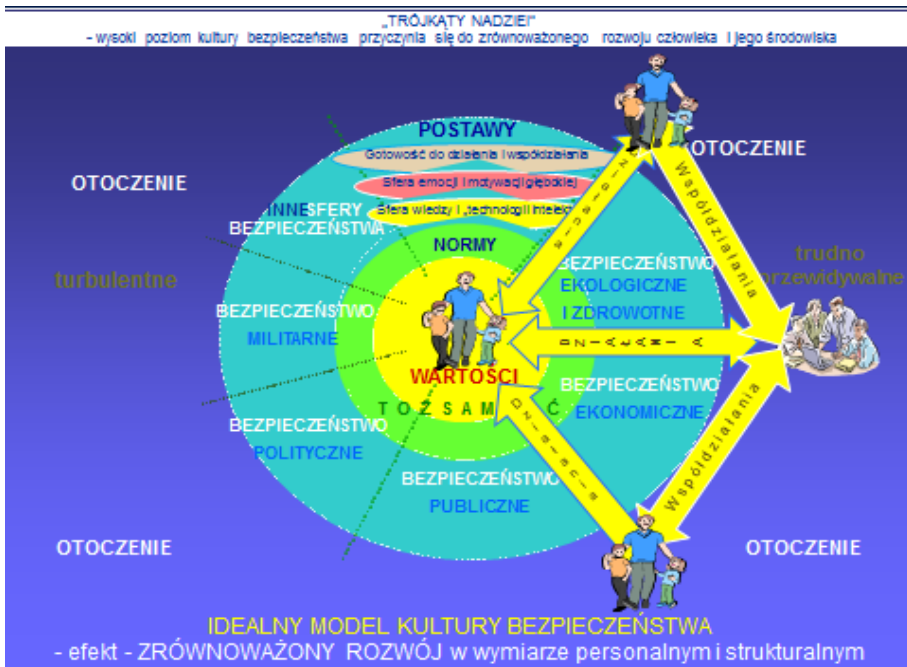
„TRÓJKĄTY NADZIEI"
- wysoki poziom kultury bezpieczeństwa przyczynia się do zrównoważonego rozwoju człowieka i jego środowiska

OTOCZENIE

turbulentne

POSTAWY
Gotowość do działania i współdziałania
Sfera emocji i motywacji głębokiej
Sfera wiedzy i „technologii intelektu"

INNE SFERY BEZPIECZEŃSTWA

NORMY

WARTOŚCI

TOŻSAMOŚĆ

BEZPIECZEŃSTWO MILITARNE

BEZPIECZEŃSTWO POLITYCZNE

BEZPIECZEŃSTWO PUBLICZNE

BEZPIECZEŃSTWO EKOLOGICZNE I ZDROWOTNE

BEZPIECZEŃSTWO EKONOMICZNE

DZIAŁANIA

DZIAŁANIA

DZIAŁANIA

Współdziałania

Współdziałania

OTOCZENIE

trudno przewidywalne

OTOCZENIE

OTOCZENIE

IDEALNY MODEL KULTURY BEZPIECZEŃSTWA
- efekt - ZRÓWNOWAŻONY ROZWÓJ w wymiarze personalnym i strukturalnym